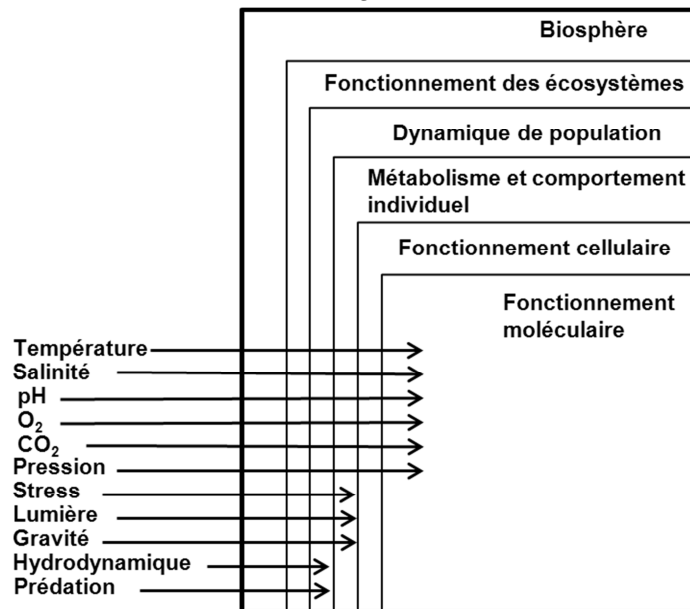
Biosphère

Fonctionnement des écosystèmes

Dynamique de population

Métabolisme et comportement individuel

Fonctionnement cellulaire

Fonctionnement moléculaire

Température
Salinité
pH
$O_2$
$CO_2$
Pression
Stress
Lumière
Gravité
Hydrodynamique
Prédation